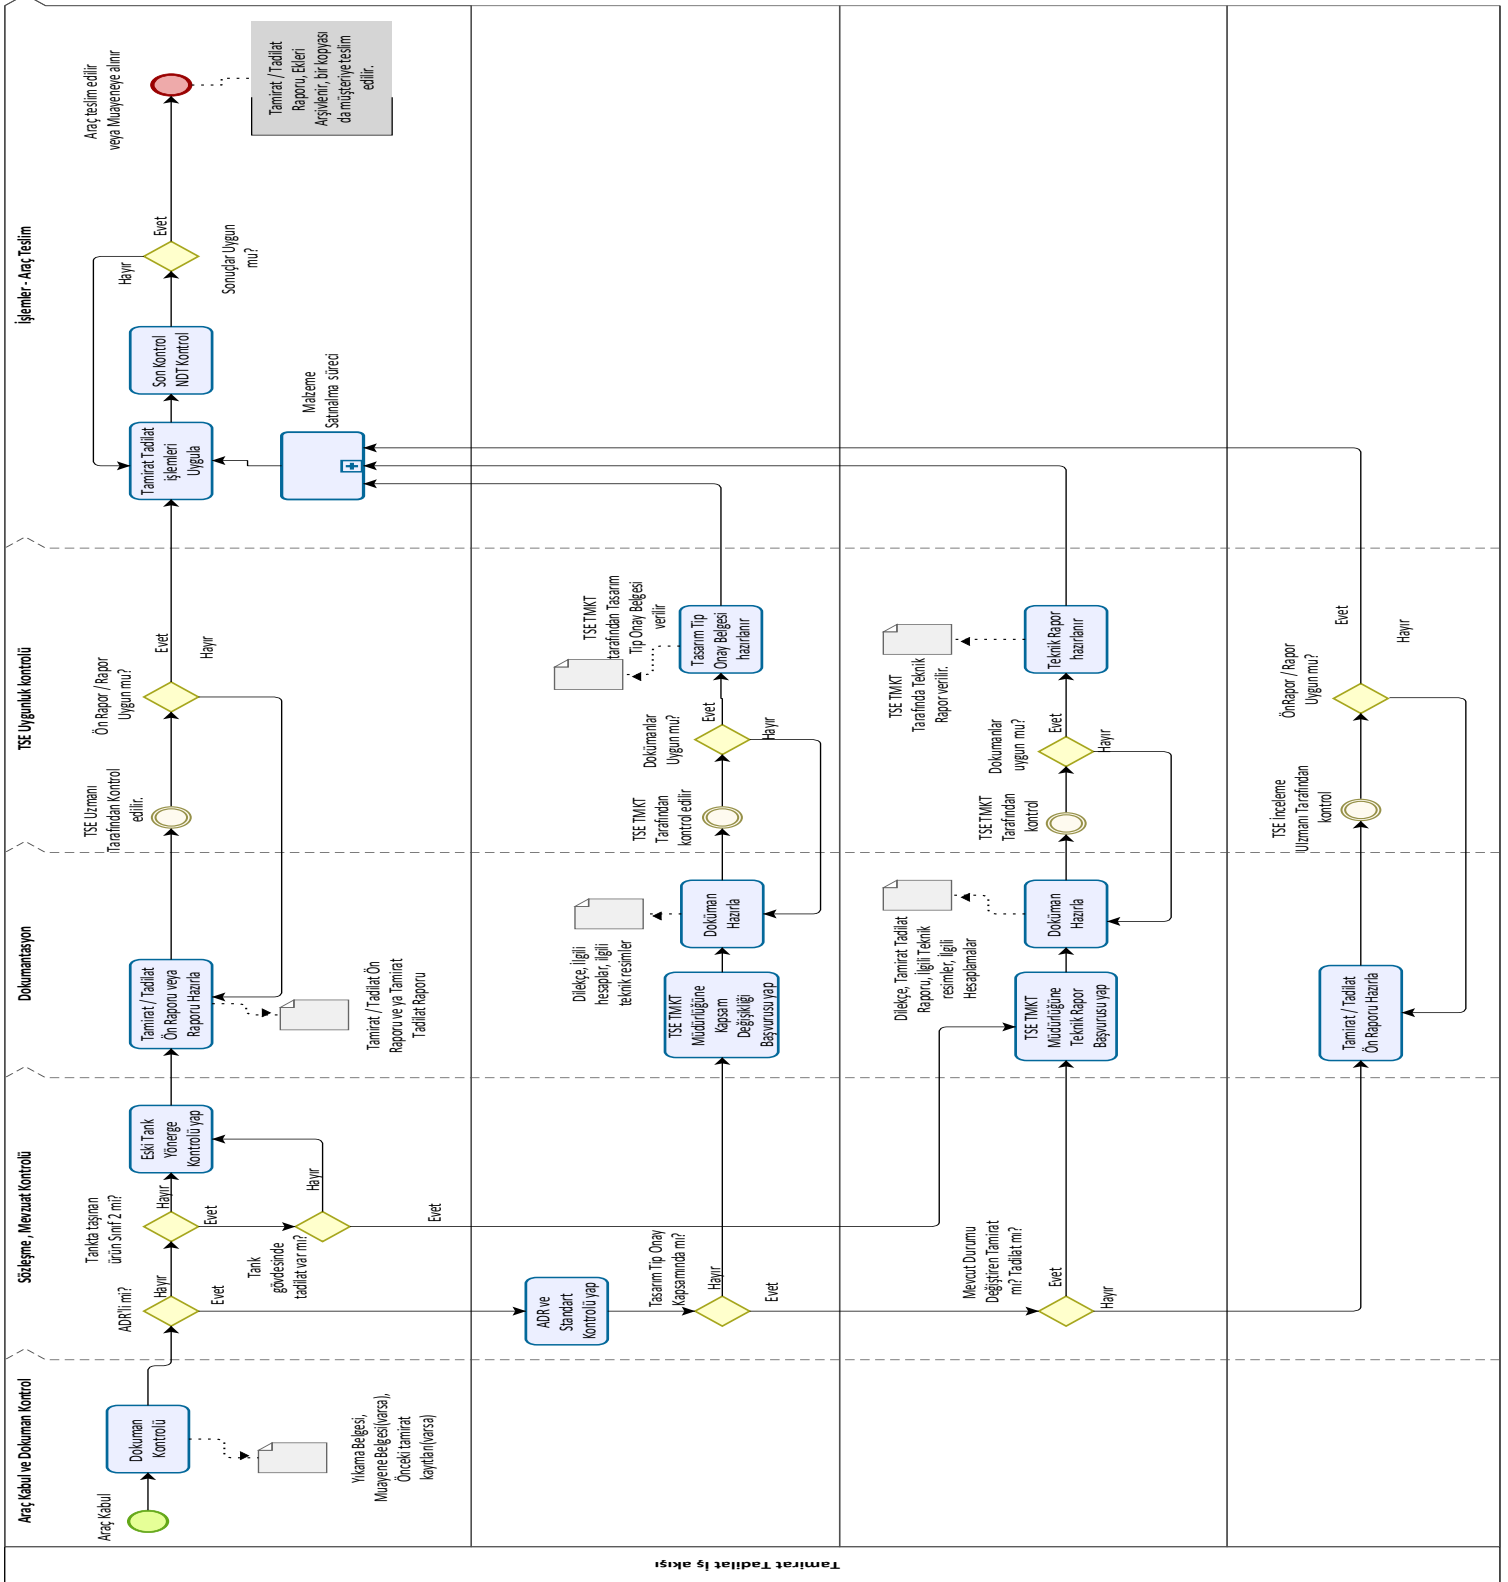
Tamirat Tadilat İş akışı

Araç Kabul ve Dokuman Kontrol

Araç Kabul

Dokuman Kontrolü

Yıkama Belgesi, Muayene Belgesi(varsa), Önceki tamirat kayıtları(varsa)

Sözleşme, Mevzuat Kontrolü

ADR'li mi?

Hayır

Evet

Tankta taşınan ürün Sınıf 2 mi?

Hayır

Evet

Eski Tank Yönerge Kontrolü yap

Tank gövdesinde tadilat var mı?

Hayır

Evet

ADR ve Standart Kontrolü yap

Tasarım Tip Onay Kapsamında mı?

Hayır

Evet

Mevcut Durumu Değiştiren Tamirat mı? Tadilat mı?

Evet

Hayır

Dokumantasyon

Tamirat / Tadilat Ön Raporu veya Raporu Hazırla

Tamirat / Tadilat Ön Raporu ve ya Tamirat Tadilat Raporu

TSE TMKT Müdürlüğüne Kapsam Değişikliği Başvurusu yap

Doküman Hazırla

Dilekçe, İlgili hesaplar, ilgili teknik resimler

TSE TMKT Müdürlüğüne Teknik Rapor Başvurusu yap

Doküman Hazırla

Dilekçe, Tamirat Tadilat Raporu, İlgili Teknik resimler, İlgili Hesaplamalar

Tamirat / Tadilat Ön Raporu Hazırla

TSE Uygunluk kontrolü

TSE Uzmanı Tarafından Kontrol edilir.

Ön Rapor / Rapor Uygun mu?

Evet

Hayır

TSE TMKT Tarafından kontrol edilir

Dokümanlar Uygun mu?

Evet

Hayır

Tasarım Tip Onay Belgesi hazırlanır

TSE TMKT tarafından Tasarım Tip Onay Belgesi verilir

TSE TMKT Tarafından kontrol

Dokümanlar uygun mu?

Evet

Hayır

Teknik Rapor hazırlanır

TSE TMKT Tarafında Teknik Rapor verilir.

TSE İnceleme Uzmanı Tarafından kontrol

ÖnRapor / Rapor Uygun mu?

Evet

Hayır

İşlemler - Araç Teslim

Tamirat Tadilat İşlemleri Uygula

Malzeme Satınalma süreci

Son Kontrol NDT Kontrol

Sonuçlar Uygun mu?

Evet

Hayır

Araç teslim edilir veya Muayeneye alınır

Tamirat / Tadilat Raporu, Ekleri Arşivlenir, bir kopyası da müşteriye teslim edilir.